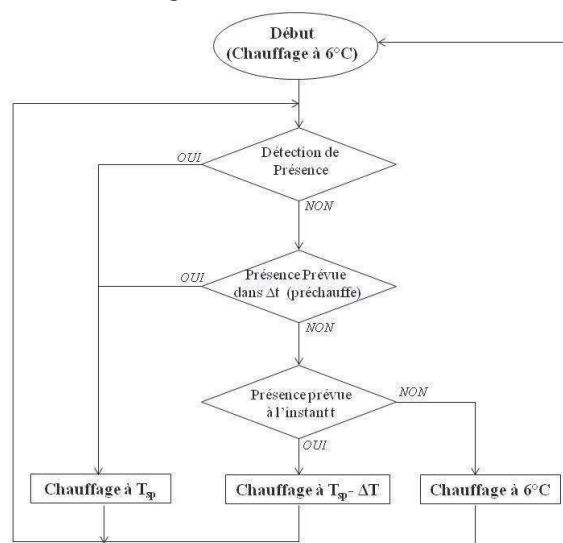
Début
(Chauffage à 6°C)

Détection de Présence

OUI

NON

Présence Prévue dans Δt (préchauffe)

OUI

NON

Présence prévue à l'instant t

NON

OUI

Chauffage à $T_{sp}$

Chauffage à $T_{sp}$ - ΔT

Chauffage à 6°C